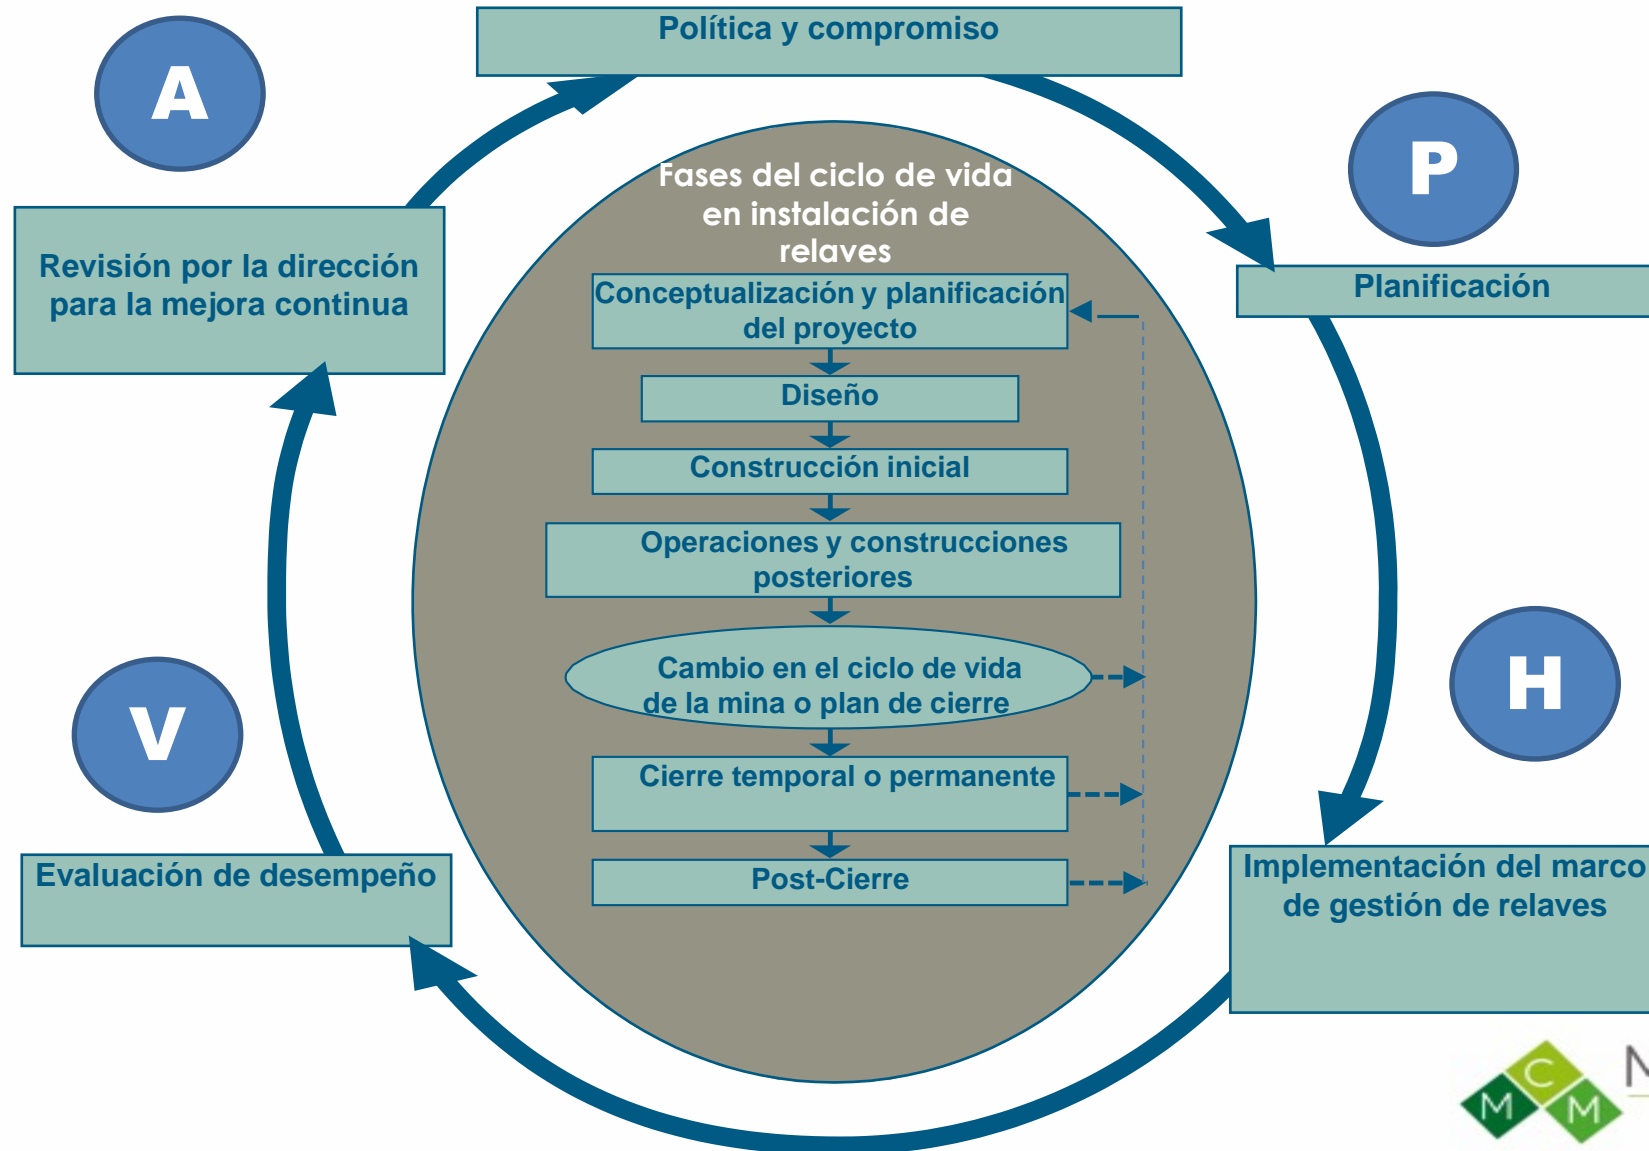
Política y compromiso

A

P

Revisión por la dirección para la mejora continua

Planificación

Fases del ciclo de vida en instalación de relaves

Conceptualización y planificación del proyecto

Diseño

Construcción inicial

Operaciones y construcciones posteriores

Cambio en el ciclo de vida de la mina o plan de cierre

Cierre temporal o permanente

Post-Cierre

H

V

Evaluación de desempeño

Implementación del marco de gestión de relaves

M C M